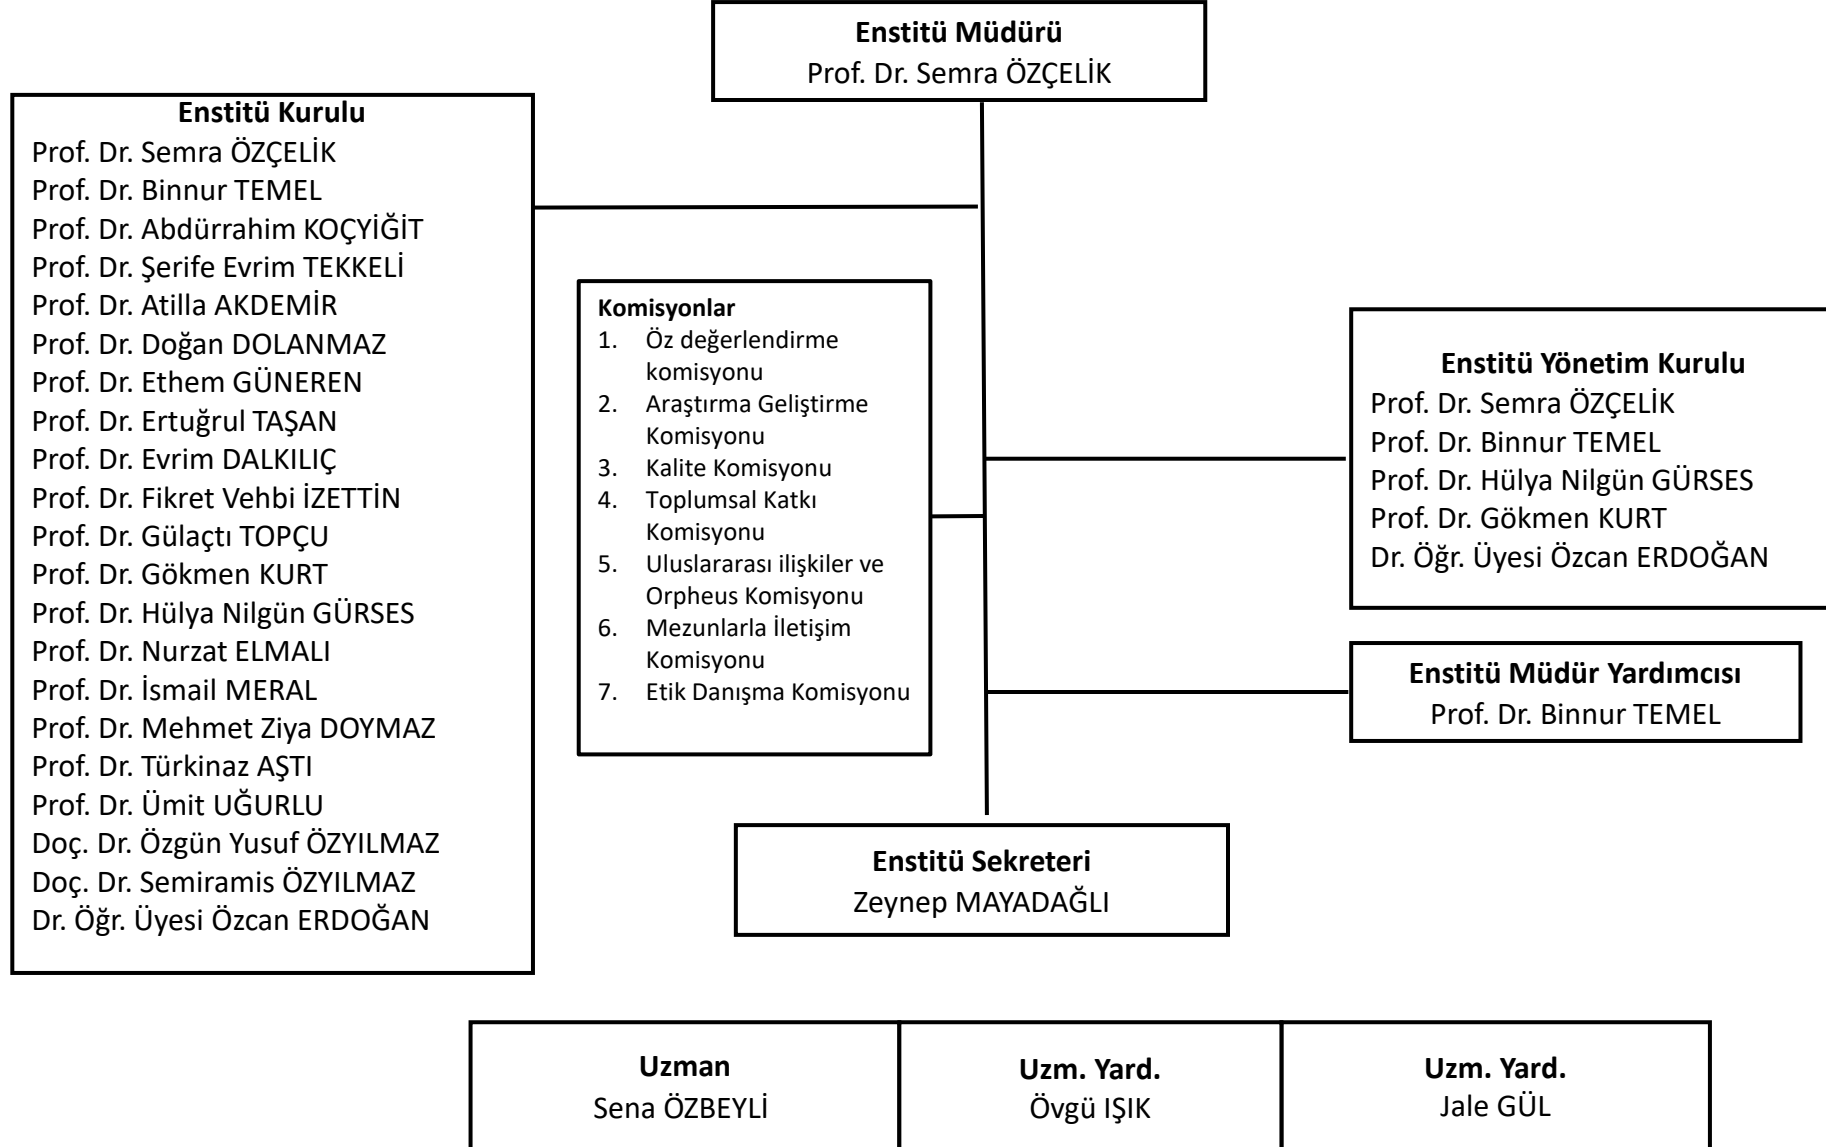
**Enstitü Müdürü**
Prof. Dr. Semra ÖZÇELİK

**Enstitü Kurulu**
Prof. Dr. Semra ÖZÇELİK
Prof. Dr. Binnur TEMEL
Prof. Dr. Abdürrahim KOÇYİĞİT
Prof. Dr. Şerife Evrim TEKKELİ
Prof. Dr. Atilla AKDEMİR
Prof. Dr. Doğan DOLANMAZ
Prof. Dr. Ethem GÜNEREN
Prof. Dr. Ertuğrul TAŞAN
Prof. Dr. Evrim DALKILIÇ
Prof. Dr. Fikret Vehbi İZETTİN
Prof. Dr. Gülaçtı TOPÇU
Prof. Dr. Gökmen KURT
Prof. Dr. Hülya Nilgün GÜRSES
Prof. Dr. Nurzat ELMALI
Prof. Dr. İsmail MERAL
Prof. Dr. Mehmet Ziya DOYMAZ
Prof. Dr. Türkinaz AŞTI
Prof. Dr. Ümit UĞURLU
Doç. Dr. Özgün Yusuf ÖZYILMAZ
Doç. Dr. Semiramis ÖZYILMAZ
Dr. Öğr. Üyesi Özcan ERDOĞAN

**Komisyonlar**
1. Öz değerlendirme komisyonu
2. Araştırma Geliştirme Komisyonu
3. Kalite Komisyonu
4. Toplumsal Katkı Komisyonu
5. Uluslararası ilişkiler ve Orpheus Komisyonu
6. Mezunlarla İletişim Komisyonu
7. Etik Danışma Komisyonu

**Enstitü Yönetim Kurulu**
Prof. Dr. Semra ÖZÇELİK
Prof. Dr. Binnur TEMEL
Prof. Dr. Hülya Nilgün GÜRSES
Prof. Dr. Gökmen KURT
Dr. Öğr. Üyesi Özcan ERDOĞAN

**Enstitü Müdür Yardımcısı**
Prof. Dr. Binnur TEMEL

**Enstitü Sekreteri**
Zeynep MAYADAĞLI

| **Uzman** Sena ÖZBEYLİ | **Uzm. Yard.** Övgü IŞIK | **Uzm. Yard.** Jale GÜL |
|---|---|---|